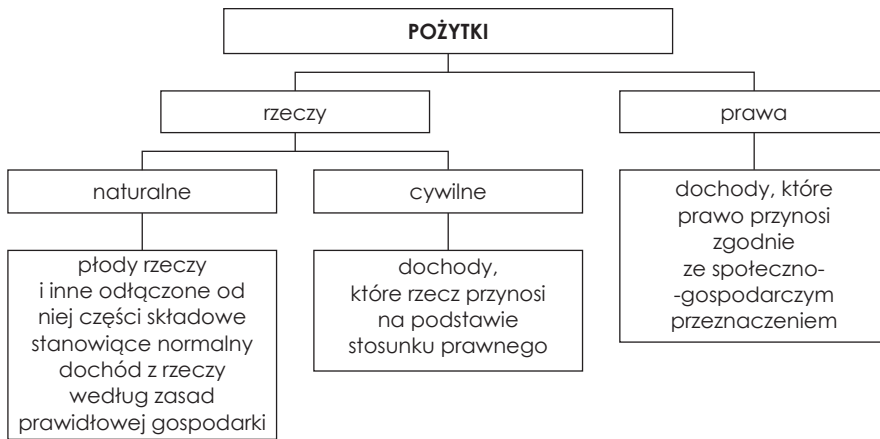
POŻYTKI

rzeczy

prawa

naturalne

cywilne

dochody, które prawo przynosi zgodnie ze społeczno-gospodarczym przeznaczeniem

płody rzeczy i inne odłączone od niej części składowe stanowiące normalny dochód z rzeczy według zasad prawidłowej gospodarki

dochody, które rzecz przynosi na podstawie stosunku prawnego